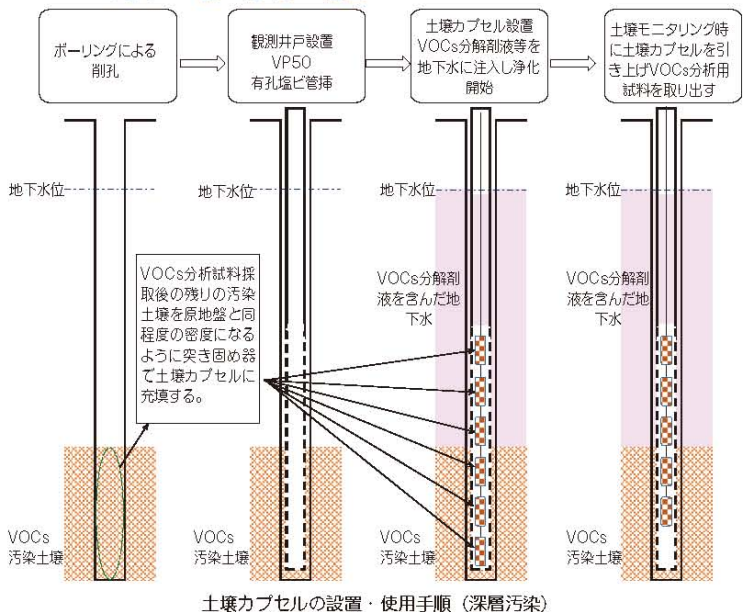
ボーリングによる削孔

観測井戸設置
VP50
有孔塩ビ管挿

土壌カプセル設置
VOCs分解剤液等を地下水に注入し浄化開始

土壌モニタリング時に土壌カプセルを引き上げVOCs分析用試料を取り出す

地下水位

地下水位

地下水位

地下水位

VOCs分析試料採取後の残りの汚染土壌を原地盤と同程度の密度になるように突き固め器で土壌カプセルに充填する。

VOCs分解剤液を含んだ地下水

VOCs分解剤液を含んだ地下水

VOCs
汚染土壌

VOCs
汚染土壌

VOCs
汚染土壌

VOCs
汚染土壌

土壌カプセルの設置・使用手順（深層汚染）